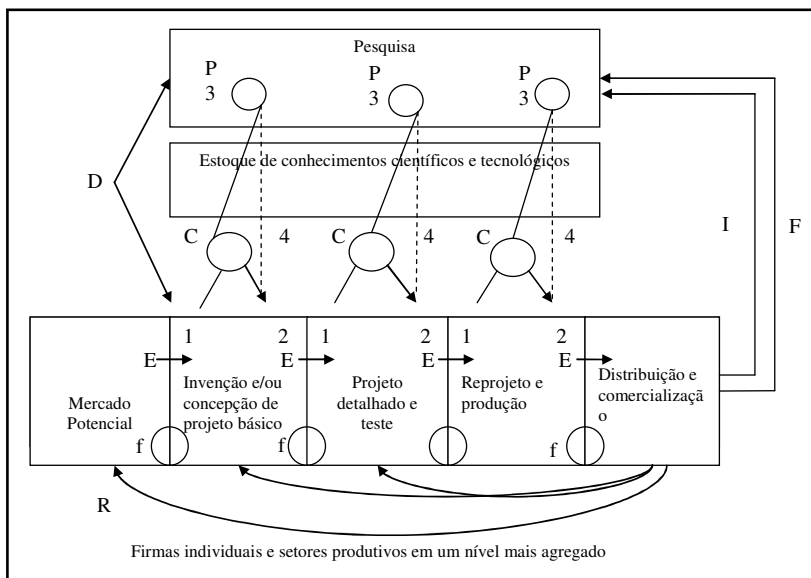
Pesquisa

P 3 P 3 P 3

Estoque de conhecimentos científicos e tecnológicos

D

C 4 C 4 C 4

I F

1 2 1 2 1 2

E E E E

Mercado Potencial

Invenção e/ou concepção de projeto básico

Projeto detalhado e teste

Reprojeto e produção

Distribuição e comercializaçã o

f f f

R

Firmas individuais e setores produtivos em um nível mais agregado